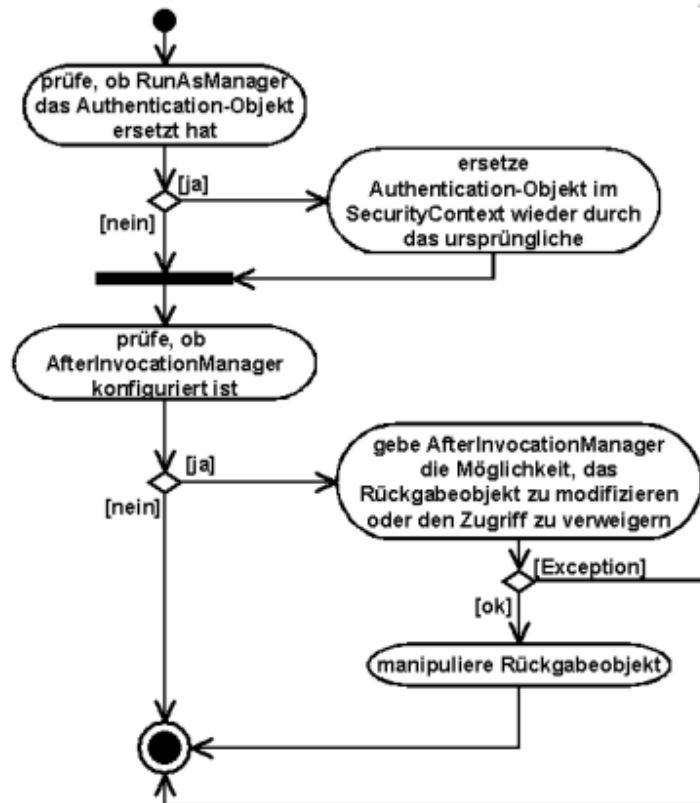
prüfe, ob RunAsManager das Authentication-Objekt ersetzt hat

[ja]

[nein]

ersetze Authentication-Objekt im SecurityContext wieder durch das ursprüngliche

prüfe, ob AfterInvocationManager konfiguriert ist

[ja]

[nein]

gebe AfterInvocationManager die Möglichkeit, das Rückgabeobjekt zu modifizieren oder den Zugriff zu verweigern

[Exception]

[ok]

manipuliere Rückgabeobjekt